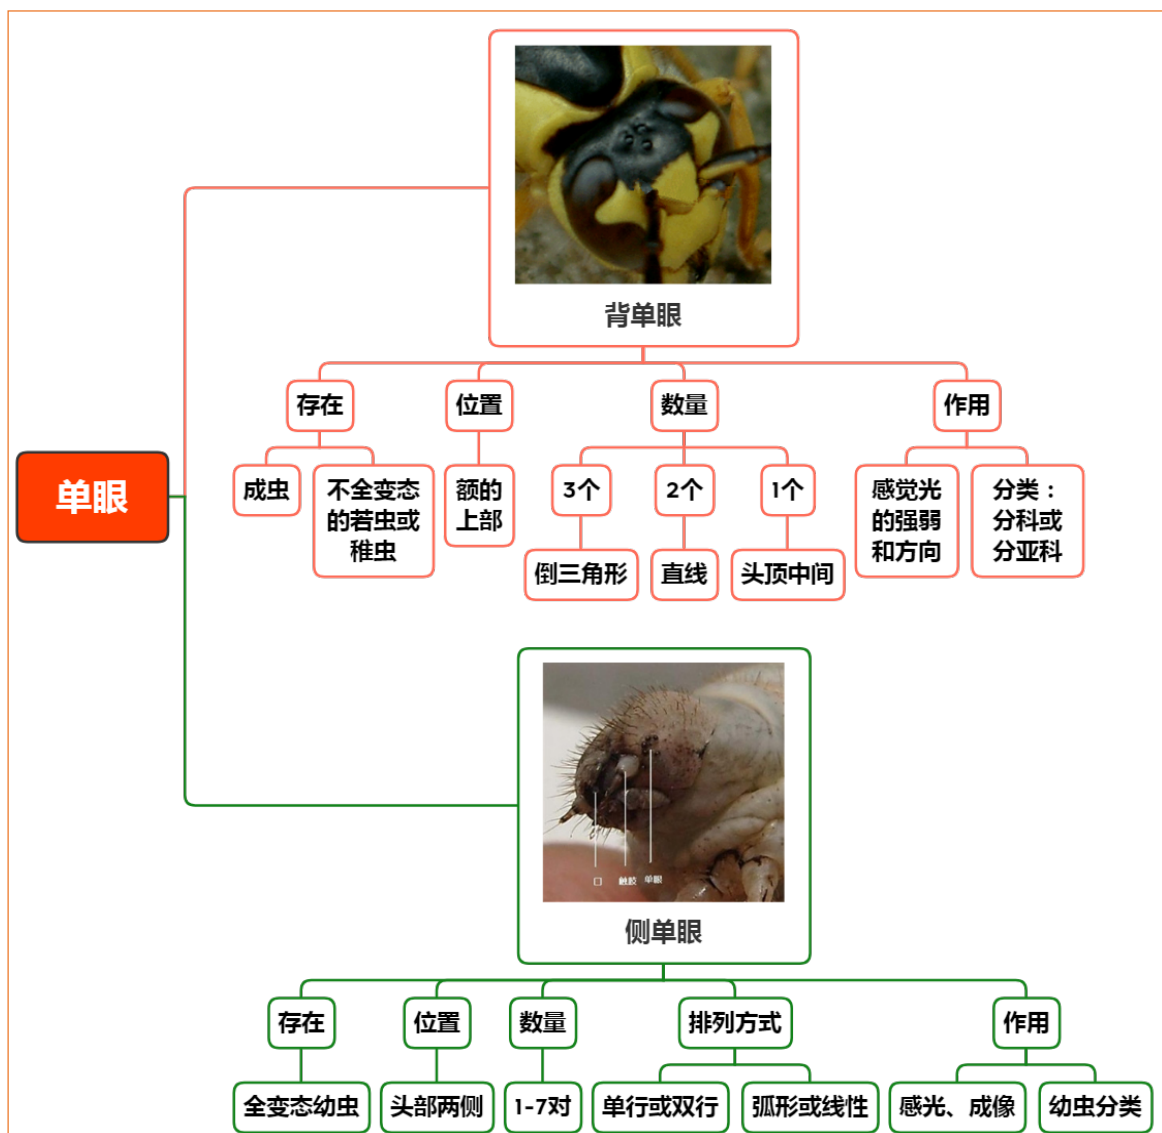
单眼

背单眼

存在
成虫
不全变态的若虫或稚虫

位置
额的上部

数量
3个
倒三角形
2个
直线
1个
头顶中间

作用
感觉光的强弱和方向
分类：分科或分亚科

口 触角 单眼

侧单眼

存在
全变态幼虫

位置
头部两侧

数量
1-7对

排列方式
单行或双行
弧形或线性

作用
感光、成像
幼虫分类